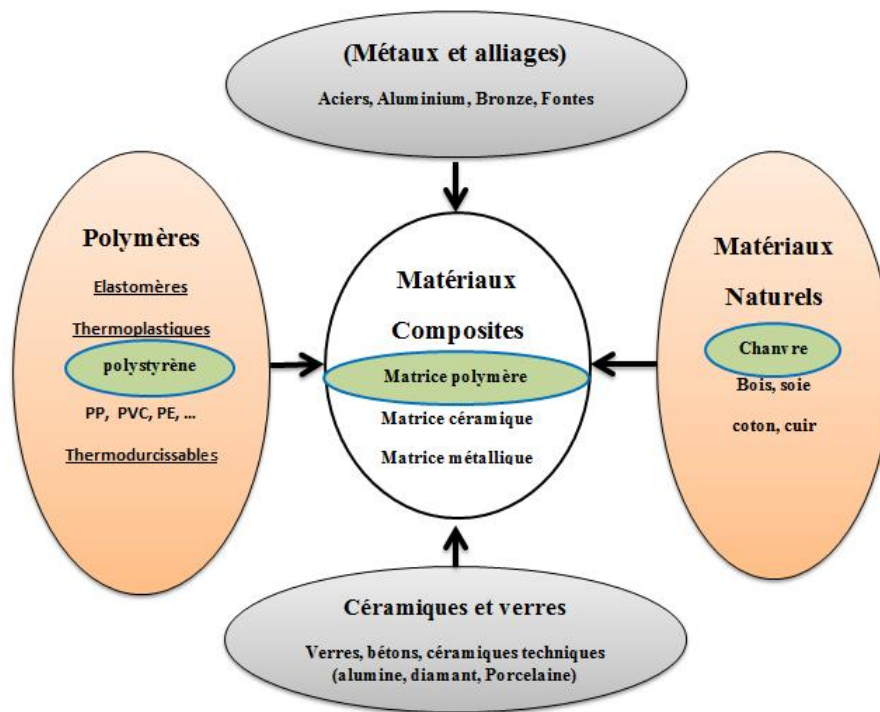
(Métaux et alliages)

Aciers, Aluminium, Bronze, Fontes

Polymères

Elastomères

Thermoplastiques

polystyrène

PP, PVC, PE, ...

Thermodurcissables

Matériaux

Composites

Matrice polymère

Matrice céramique

Matrice métallique

Matériaux

Naturels

Chanvre

Bois, soie

coton, cuir

Céramiques et verres

Verres, bétons, céramiques techniques (alumine, diamant, Porcelaine)